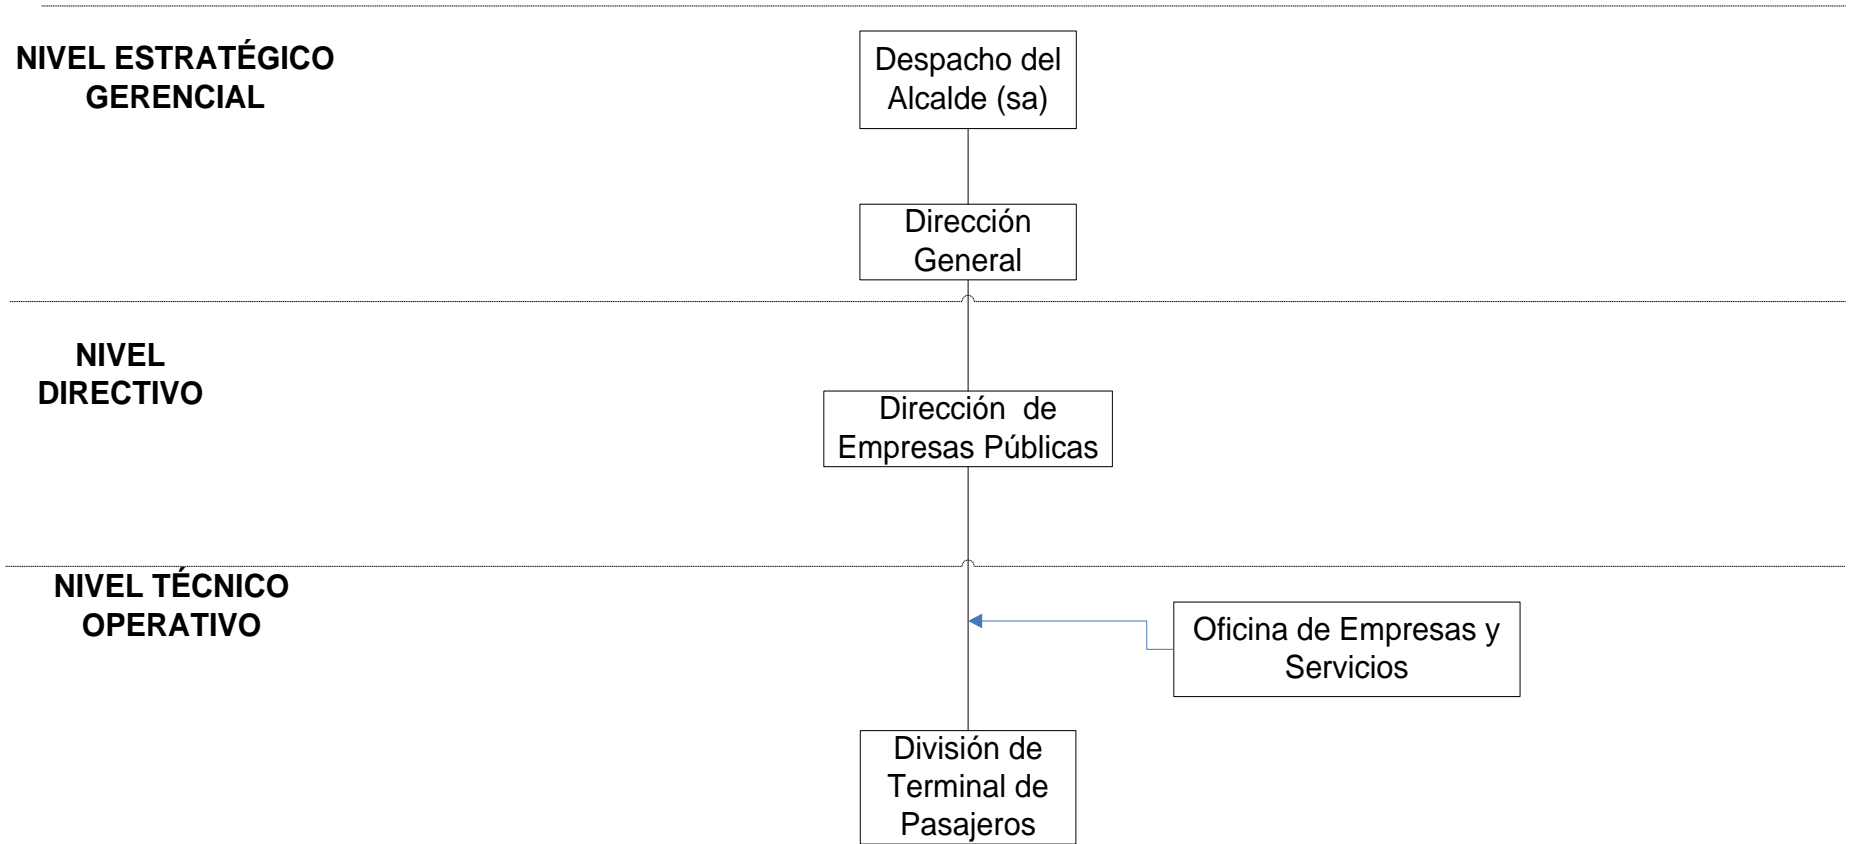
NIVEL ESTRATÉGICO GERENCIAL

Despacho del Alcalde (sa)

Dirección General

NIVEL DIRECTIVO

Dirección de Empresas Públicas

NIVEL TÉCNICO OPERATIVO

Oficina de Empresas y Servicios

División de Terminal de Pasajeros